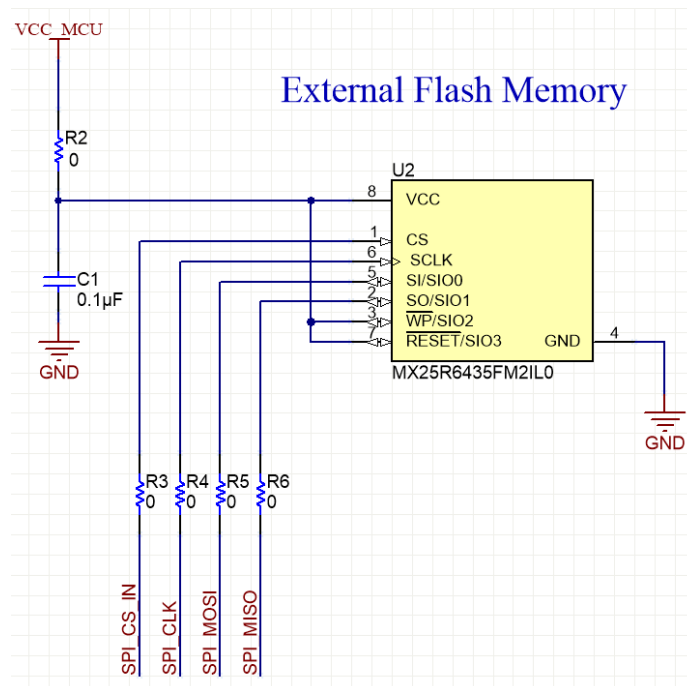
VCC_MCU

External Flash Memory

R2
0

C1
0.1µF

GND

U2

8 VCC
1 CS
6 SCLK
5 SI/SIO0
2 SO/SIO1
3 $\overline{WP}$/SIO2
7 $\overline{RESET}$/SIO3
GND 4

MX25R6435FM2IL0

GND

R3
0
R4
0
R5
0
R6
0

SPI_CS_IN
SPI_CLK
SPI_MOSI
SPI_MISO